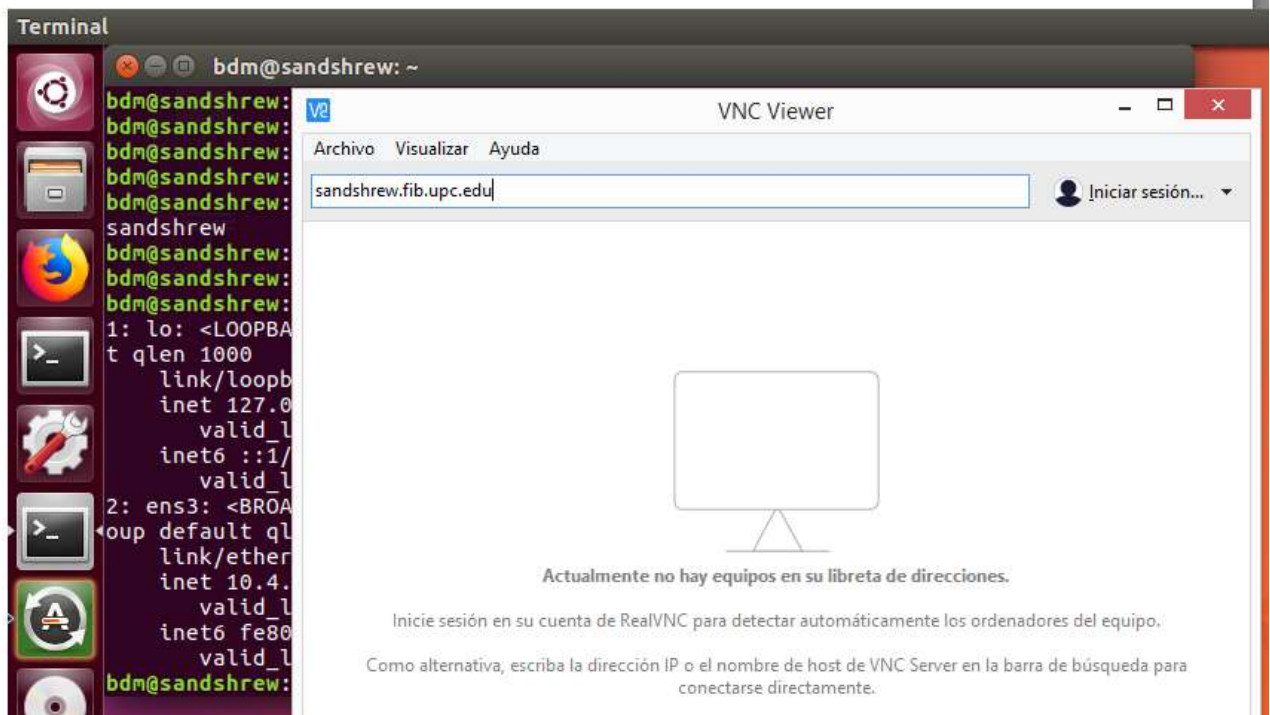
Terminal

bdm@sandshrew: ~

bdm@sandshrew:
bdm@sandshrew:
bdm@sandshrew:
bdm@sandshrew:
bdm@sandshrew:
sandshrew
bdm@sandshrew:
bdm@sandshrew:
bdm@sandshrew:
1: lo: <LOOPBA
t qlen 1000
link/loopb
inet 127.0
valid_l
inet6 ::1/
valid_l
2: ens3: <BROA
oup default ql
link/ether
inet 10.4.
valid_l
inet6 fe80
valid_l
bdm@sandshrew:

VNC Viewer

Archivo Visualizar Ayuda

sandshrew.fib.upc.edu

Iniciar sesión...

Actualmente no hay equipos en su libreta de direcciones.

Inicie sesión en su cuenta de RealVNC para detectar automáticamente los ordenadores del equipo.

Como alternativa, escriba la dirección IP o el nombre de host de VNC Server en la barra de búsqueda para conectarse directamente.